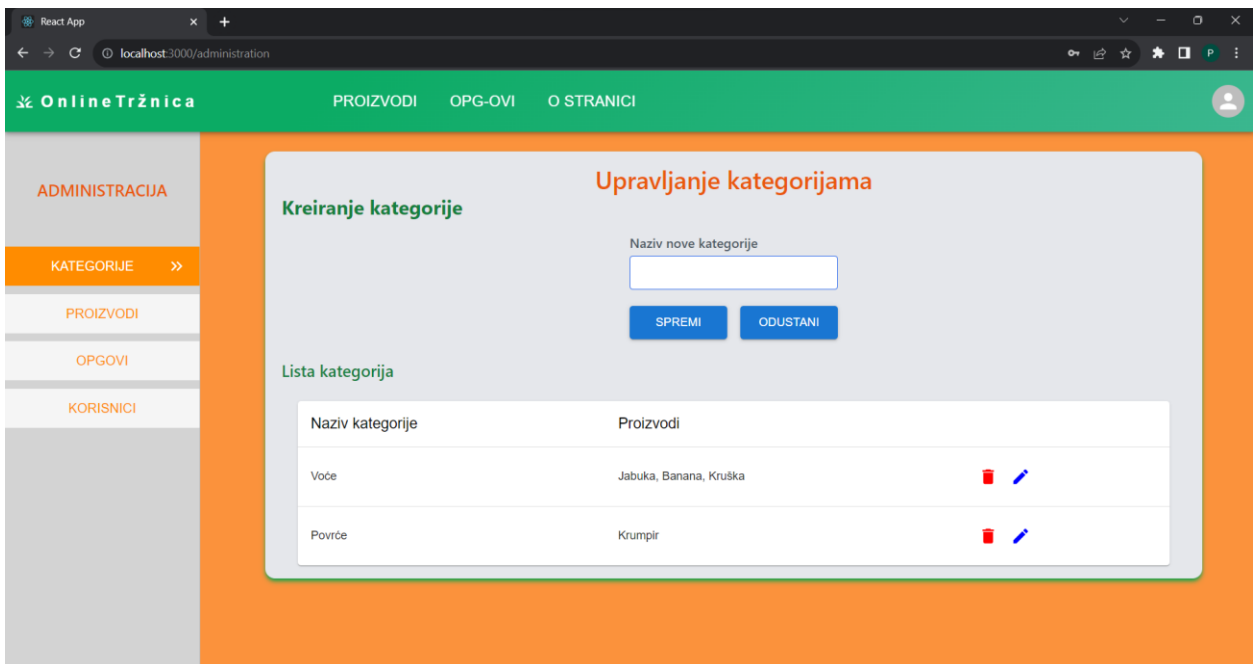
React App
×
+
localhost:3000/administration
P

OnlineTržnica
PROIZVODI
OPG-OVI
O STRANICI

ADMINISTRACIJA
KATEGORIJE »
PROIZVODI
OPGOVI
KORISNICI

Upravljanje kategorijama
Kreiranje kategorije
Naziv nove kategorije
SPREMI
ODUSTANI

Lista kategorija

| Naziv kategorije | Proizvodi |
|---|---|
| Voće | Jabuka, Banana, Kruška |
| Povrće | Krumpir |